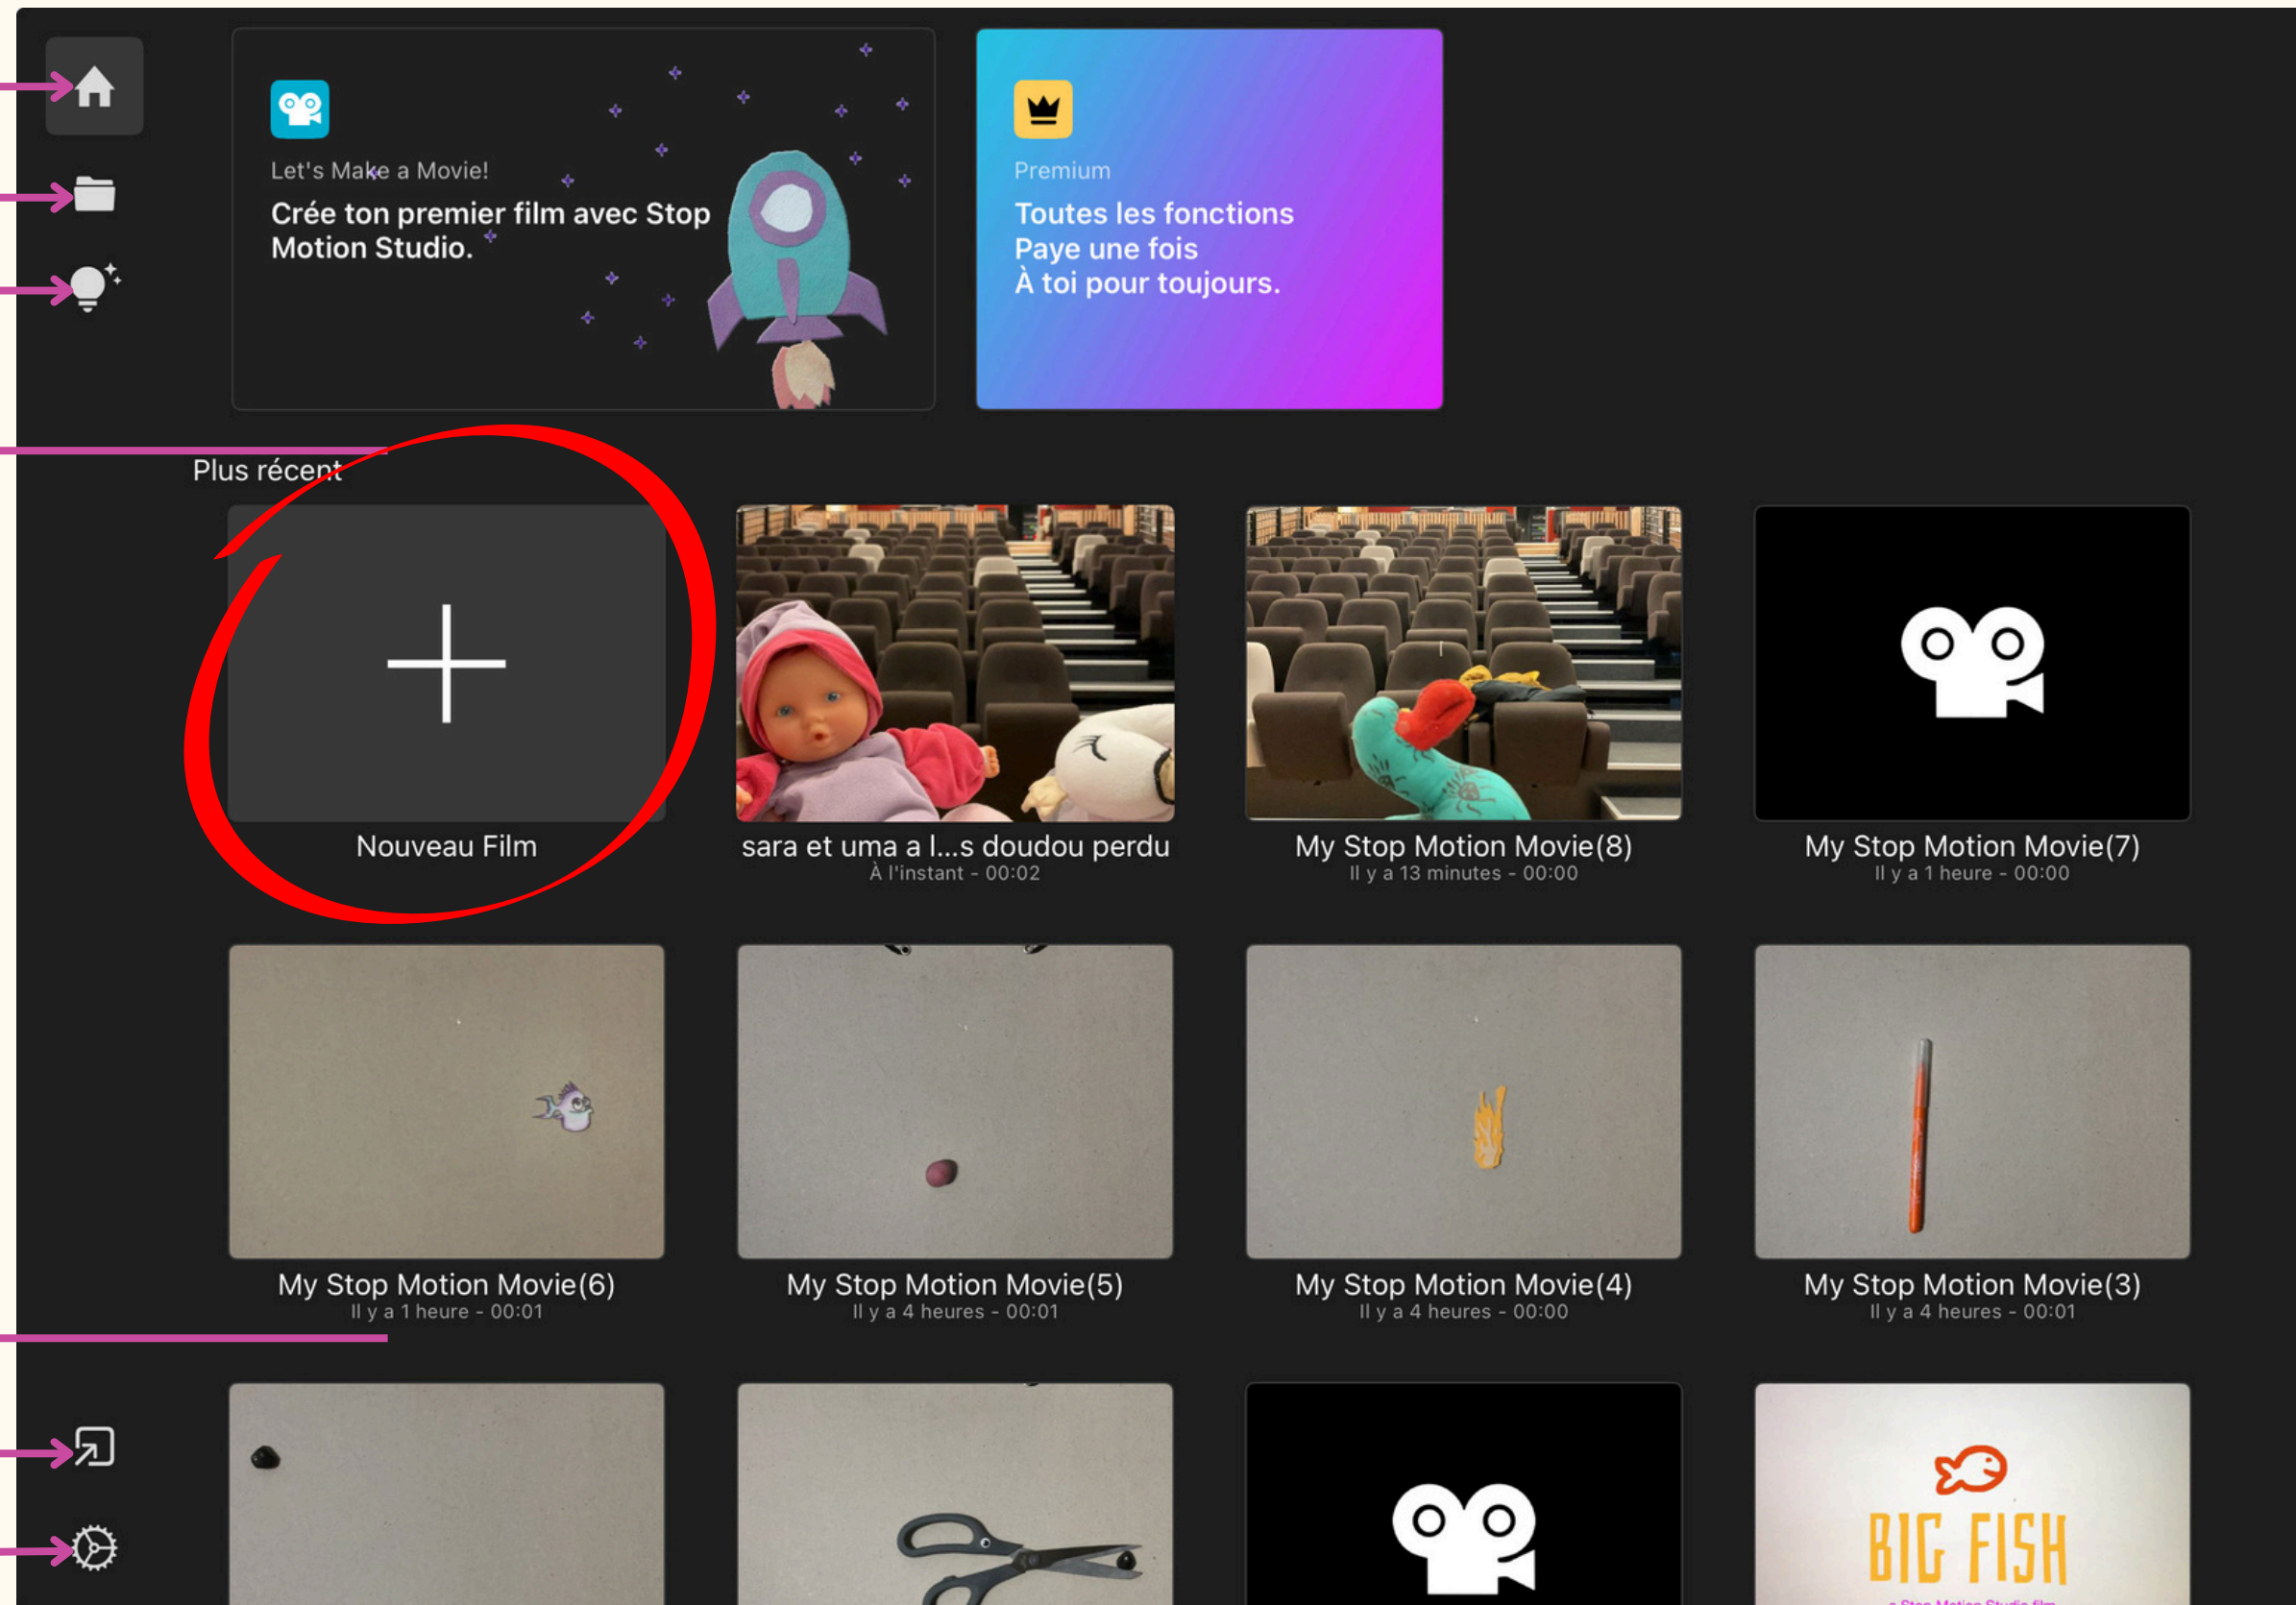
Let's Make a Movie!

Crée ton premier film avec Stop Motion Studio.

Premium

Toutes les fonctions
Paye une fois
À toi pour toujours.

Plus récent

Nouveau Film

sara et uma a l...s doudou perdu
À l'instant - 00:02

My Stop Motion Movie(8)
Il y a 13 minutes - 00:00

My Stop Motion Movie(7)
Il y a 1 heure - 00:00

My Stop Motion Movie(6)
Il y a 1 heure - 00:01

My Stop Motion Movie(5)
Il y a 4 heures - 00:01

My Stop Motion Movie(4)
Il y a 4 heures - 00:00

My Stop Motion Movie(3)
Il y a 4 heures - 00:01

BIG FISH
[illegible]